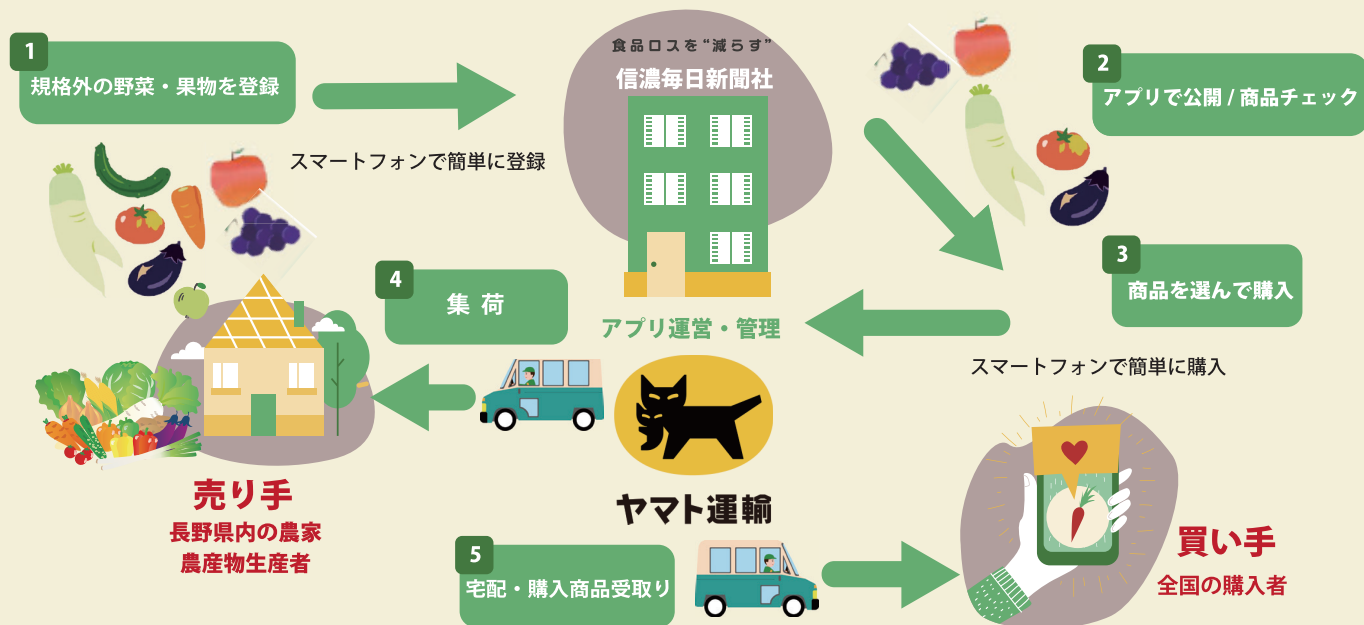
1
規格外の野菜・果物を登録

スマートフォンで簡単に登録

食品ロスを“減らす”
信濃毎日新聞社

アプリ運営・管理

2
アプリで公開 / 商品チェック

3
商品を選んで購入

スマートフォンで簡単に購入

4
集 荷

売り手
長野県内の農家
農産物生産者

ヤマト運輸

5
宅配・購入商品受取り

買い手
全国の購入者